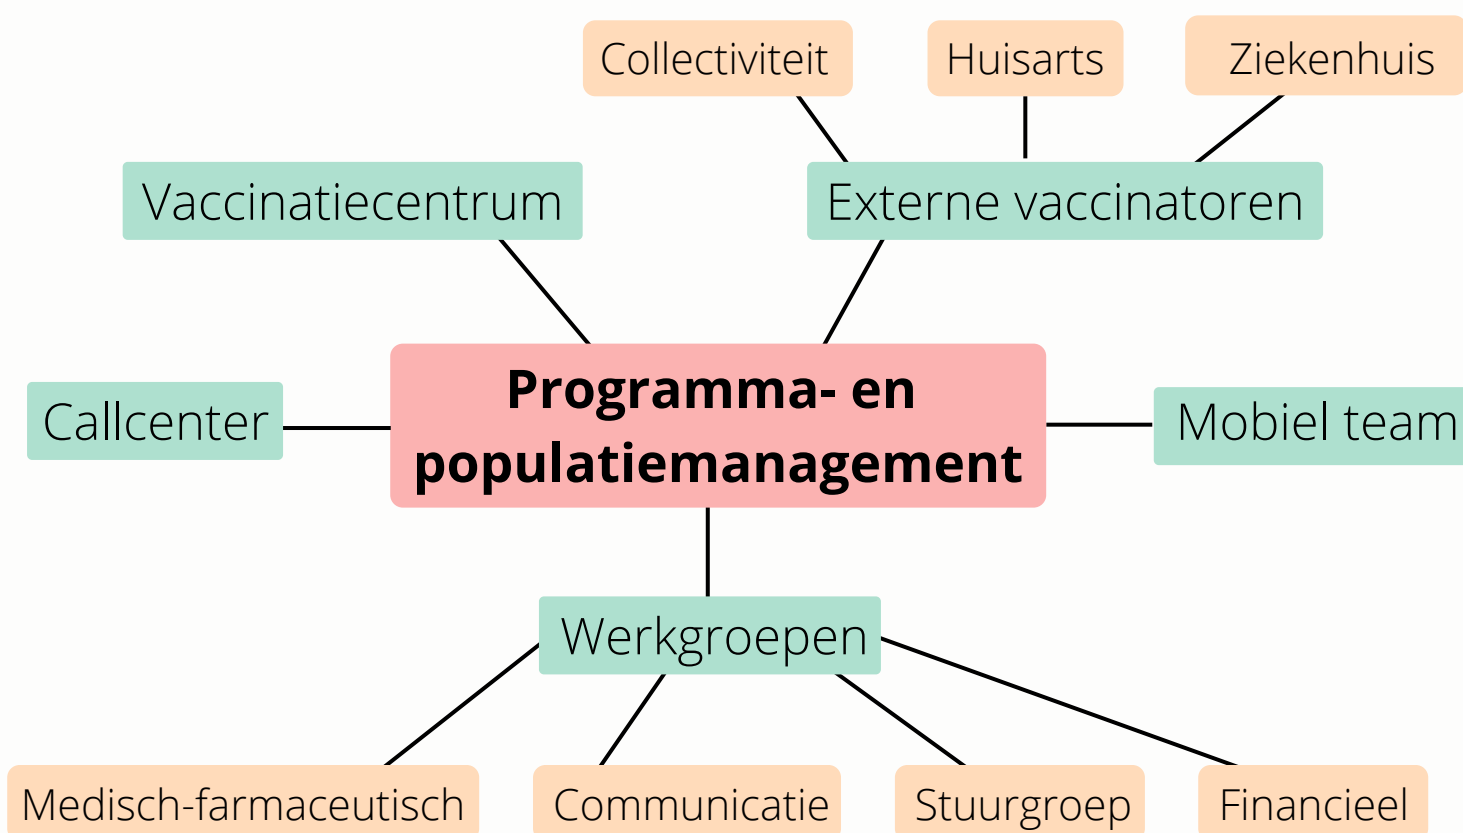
Collectiviteit

Huisarts

Ziekenhuis

Vaccinatiecentrum

Externe vaccinatoren

Callcenter

**Programma- en populatiemanagement**

Mobiel team

Werkgroepen

Medisch-farmaceutisch

Communicatie

Stuurgroep

Financieel